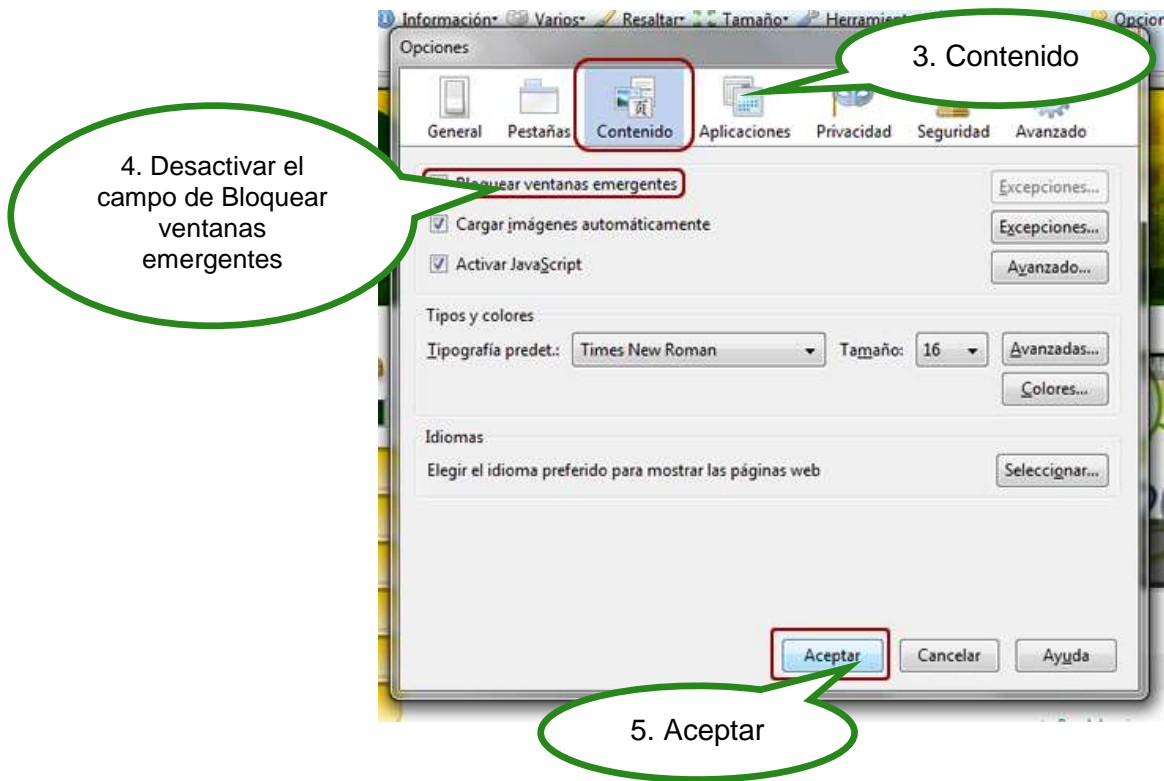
Información· Varios· Resaltar· Tamaño· Herramie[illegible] Opcion

Opciones

3. Contenido

General Pestañas Contenido Aplicaciones Privacidad Seguridad Avanzado

4. Desactivar el campo de Bloquear ventanas emergentes

Bloquear ventanas emergentes
Excepciones...

Cargar imágenes automáticamente
Excepciones...

Activar JavaScript
Avanzado...

Tipos y colores

Tipografía predet.: Times New Roman Tamaño: 16 Avanzadas...

Colores...

Idiomas

Elegir el idioma preferido para mostrar las páginas web
Seleccionar...

Aceptar Cancelar Ayuda

5. Aceptar